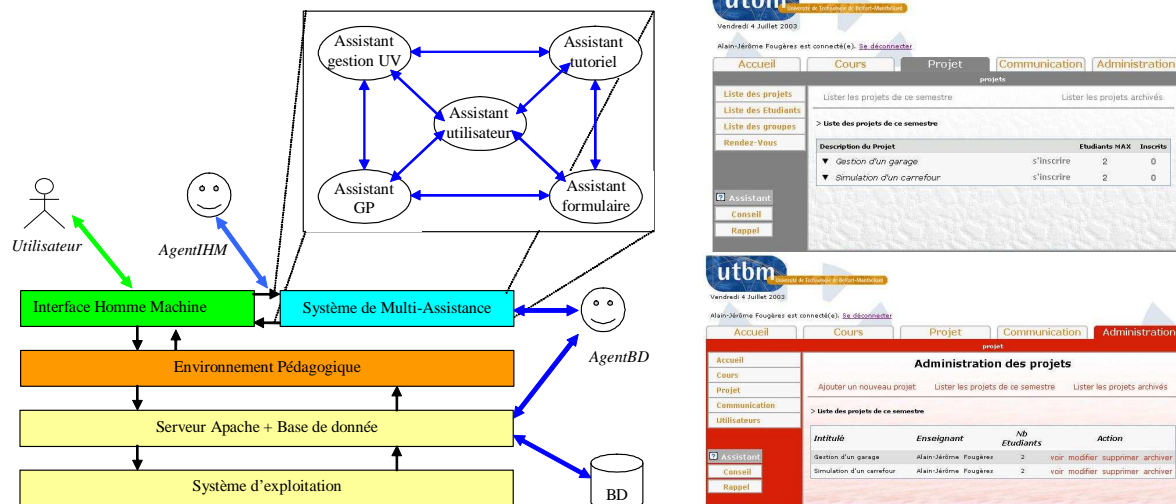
Assistant gestion UV

Assistant tutoriel

Assistant utilisateur

Assistant GP

Assistant formulaire

Utilisateur

AgentIHM

Interface Homme Machine

Système de Multi-Assistance

AgentBD

Environnement Pédagogique

Serveur Apache + Base de donnée

Système d'exploitation

BD

utbm Université de Technologie de Belfort-Montbéliard

Vendredi 4 Juillet 2003

Alain-Jérôme Fougères est connecté(e). Se déconnecter

Accueil | Cours | Projet | Communication | Administration

projets

Liste des projets
Liste des Etudiants
Liste des groupes
Rendez-Vous

Lister les projets de ce semestre    Lister les projets archivés

> Liste des projets de ce semestre

| Description du Projet | | Etudiants MAX | Inscrits |
|---|---|---|---|
| ▼ Gestion d'un garage | s'inscrire | 2 | 0 |
| ▼ Simulation d'un carrefour | s'inscrire | 2 | 0 |

? Assistant
Conseil
Rappel

utbm Université de Technologie de Belfort-Montbéliard

Vendredi 4 Juillet 2003

Alain-Jérôme Fougères est connecté(e). Se déconnecter

Accueil | Cours | Projet | Communication | Administration

projet

Accueil
Cours
Projet
Communication
Utilisateurs

Administration des projets

Ajouter un nouveau projet    Lister les projets de ce semestre    Lister les projets archivés

> Liste des projets de ce semestre

| Intitulé | Enseignant | Nb Etudiants | Action |
|---|---|---|---|
| Gestion d'un garage | Alain-Jérôme Fougères | 2 | voir modifier supprimer archiver |
| Simulation d'un carrefour | Alain-Jérôme Fougères | 2 | voir modifier supprimer archiver |

? Assistant
Conseil
Rappel